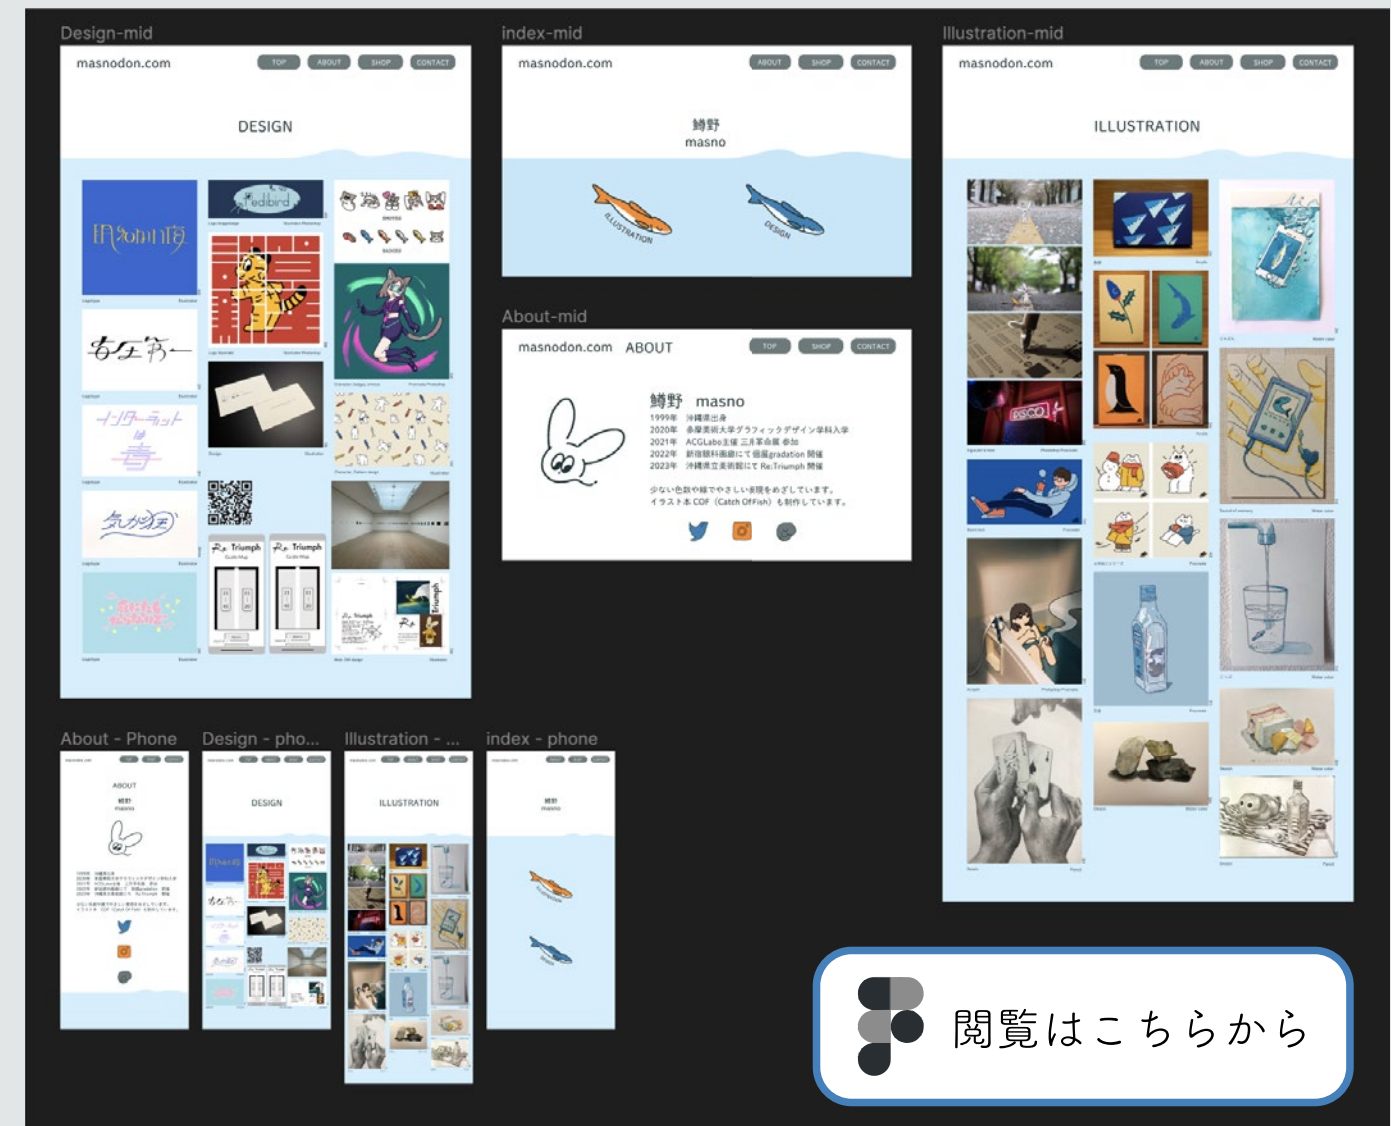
Design-mid

masnodon.com TOP ABOUT SHOP CONTACT

DESIGN

Re Triumph Re Triumph

index-mid

masnodon.com ABOUT SHOP CONTACT

鱒野
masno

ILLUSTRATION DESIGN

About-mid

masnodon.com ABOUT TOP SHOP CONTACT

鱒野 masno
1999年 沖縄県出身
2020年 多摩美術大学グラフィックデザイン学科入学
2021年 ACGLabo主催 三月革命展 参加
2022年 新宿眼科画廊にて個展gradation 開催
2023年 沖縄県立美術館にて Re:Triumph 開催

少ない色数や線でやさしい表現をめざしています。
イラスト本 COF (Catch Of Fish) も制作しています。

Illustration-mid

masnodon.com TOP ABOUT SHOP CONTACT

ILLUSTRATION

About - Phone

ABOUT

Design - pho...

DESIGN

Illustration - ...

ILLUSTRATION

index - phone

閲覧はこちらから